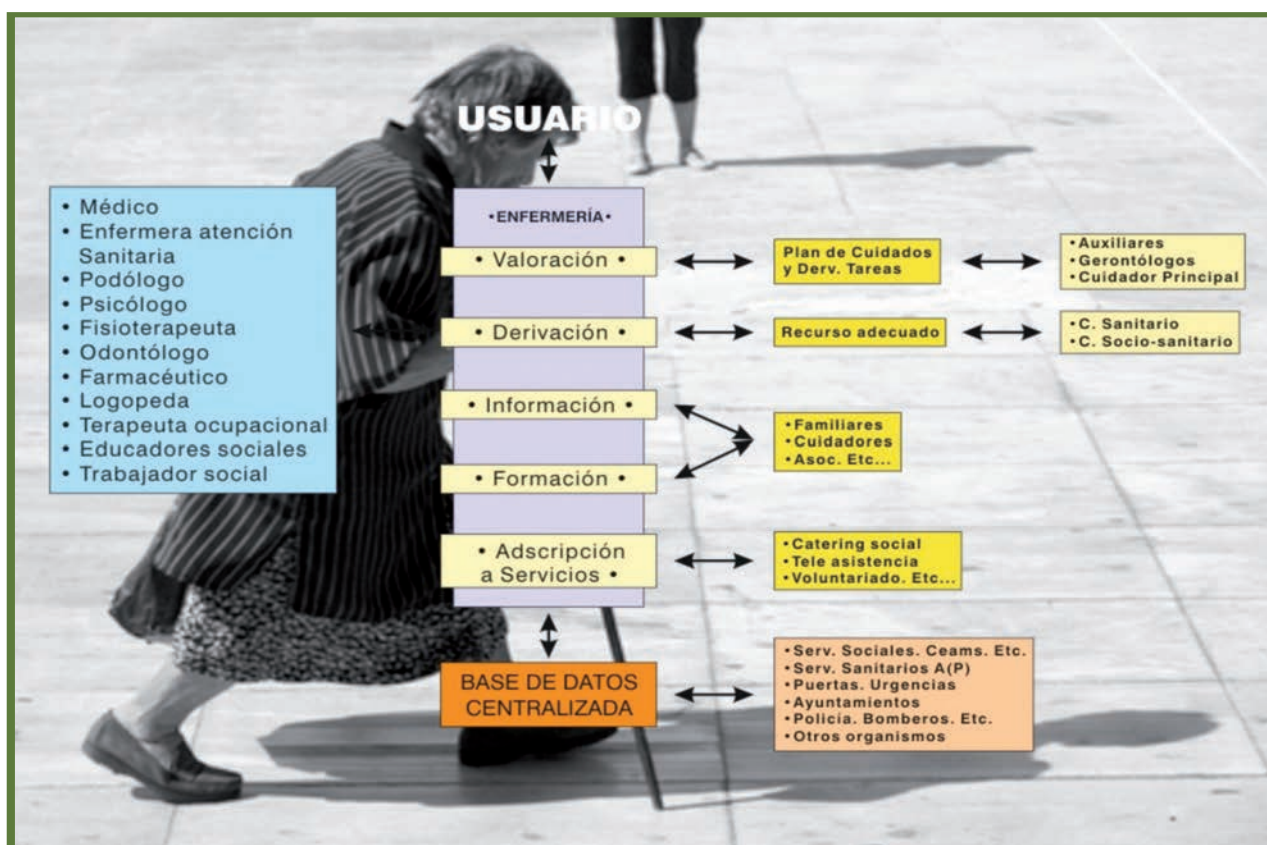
USUARIO

• Médico
• Enfermera atención Sanitaria
• Podólogo
• Psicólogo
• Fisioterapeuta
• Odontólogo
• Farmacéutico
• Logopeda
• Terapeuta ocupacional
• Educadores sociales
• Trabajador social

•ENFERMERÍA•

• Valoración •

Plan de Cuidados y Derv. Tareas

•Auxiliares
•Gerontólogos
•Cuidador Principal

• Derivación •

Recurso adecuado

•C. Sanitario
•C. Socio-sanitario

• Información •

• Formación •

•Familiares
•Cuidadores
•Asoc. Etc...

• Adscripción a Servicios •

•Catering social
•Tele asistencia
•Voluntariado. Etc...

BASE DE DATOS CENTRALIZADA

•Serv. Sociales. Ceams. Etc.
•Serv. Sanitarios A(P)
•Puertas. Urgencias
•Ayuntamientos
•Policía. Bomberos. Etc.
•Otros organismos